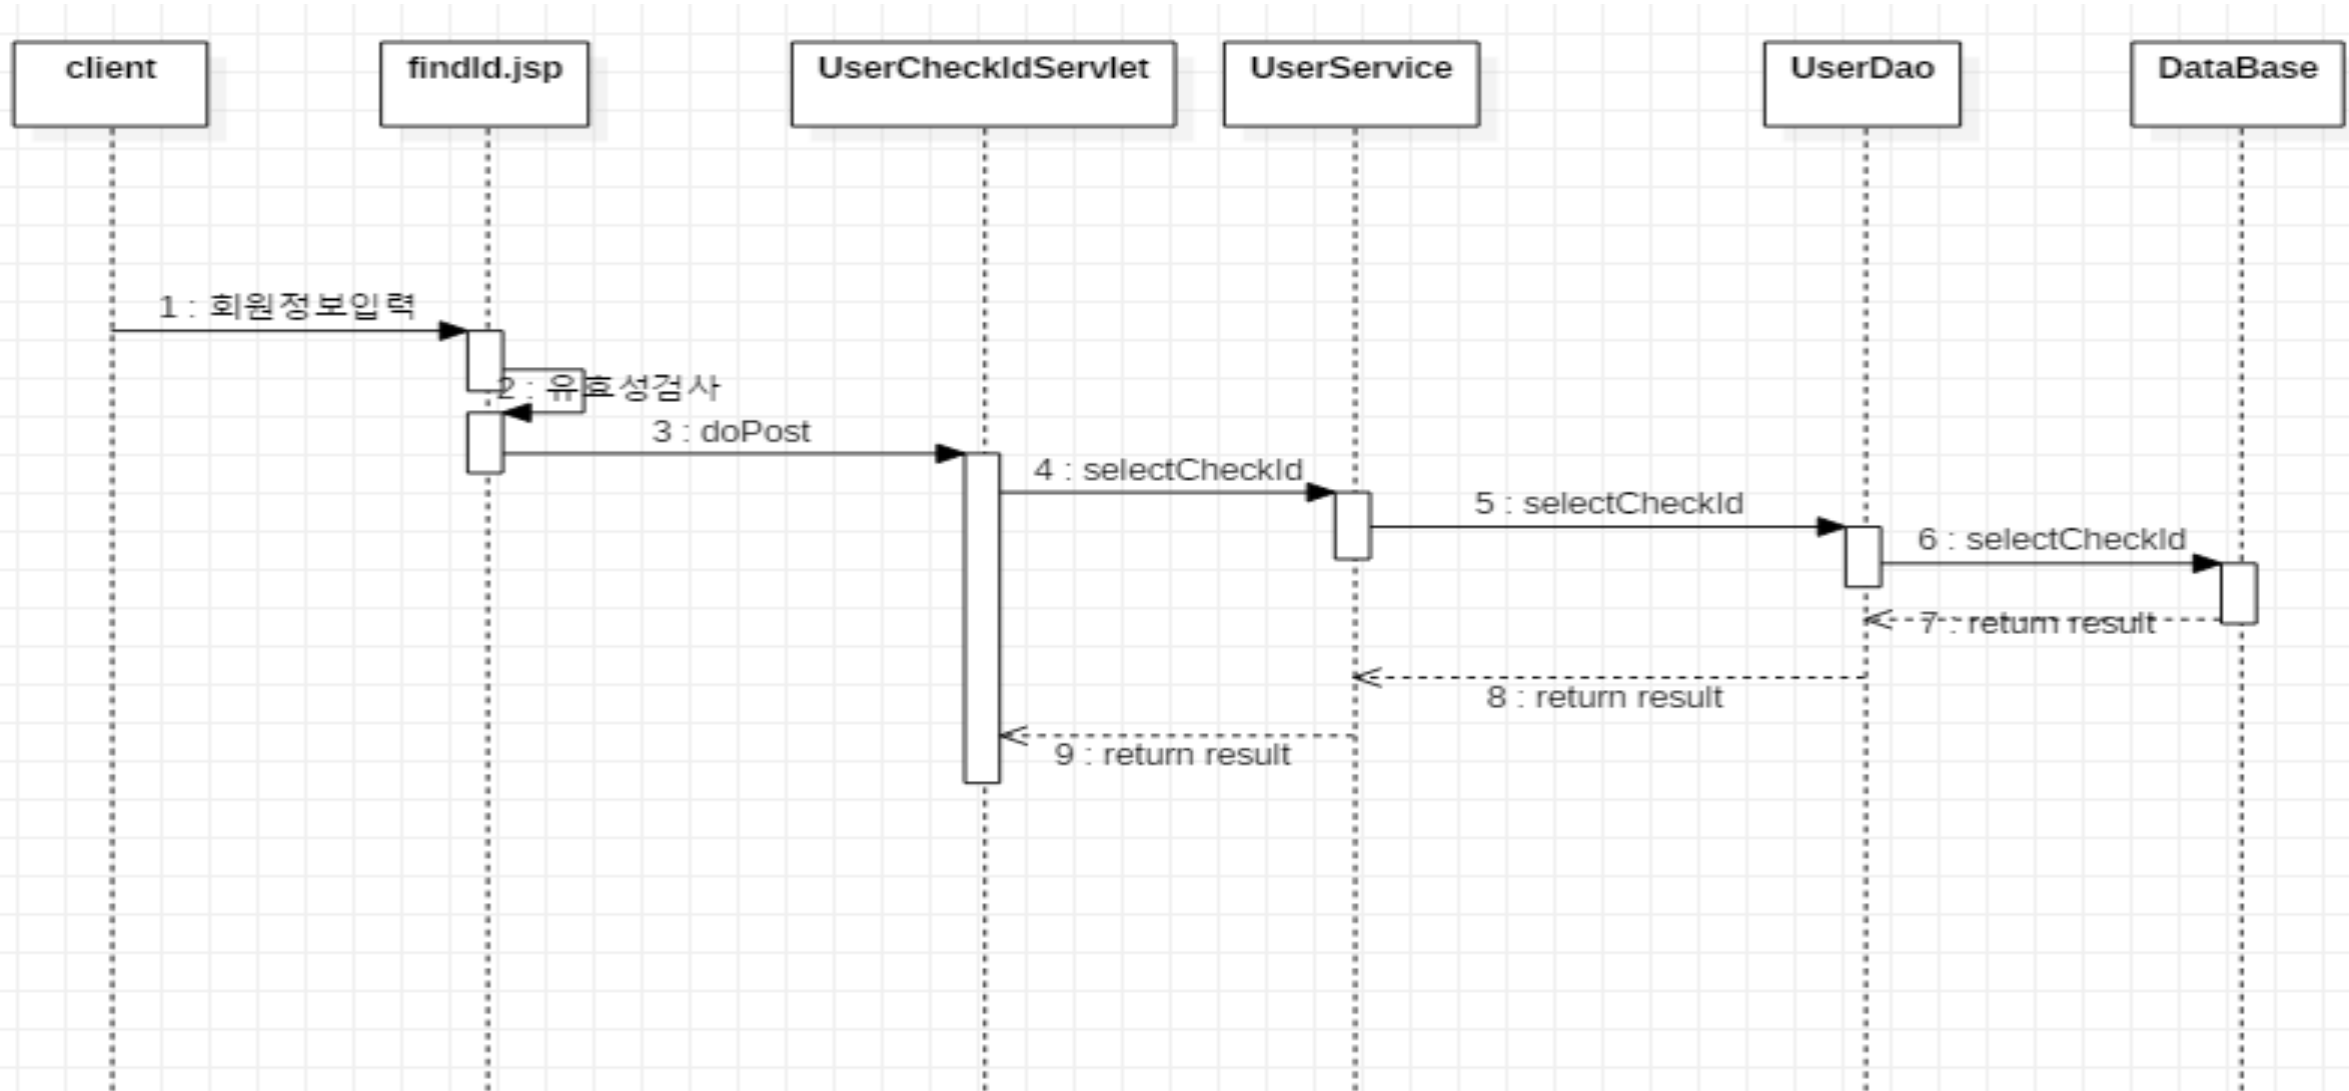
client

findId.jsp

UserCheckIdServlet

UserService

UserDao

DataBase

1 : 회원정보입력

2 : 유효성검사

3 : doPost

4 : selectCheckId

5 : selectCheckId

6 : selectCheckId

7 : return result

8 : return result

9 : return result